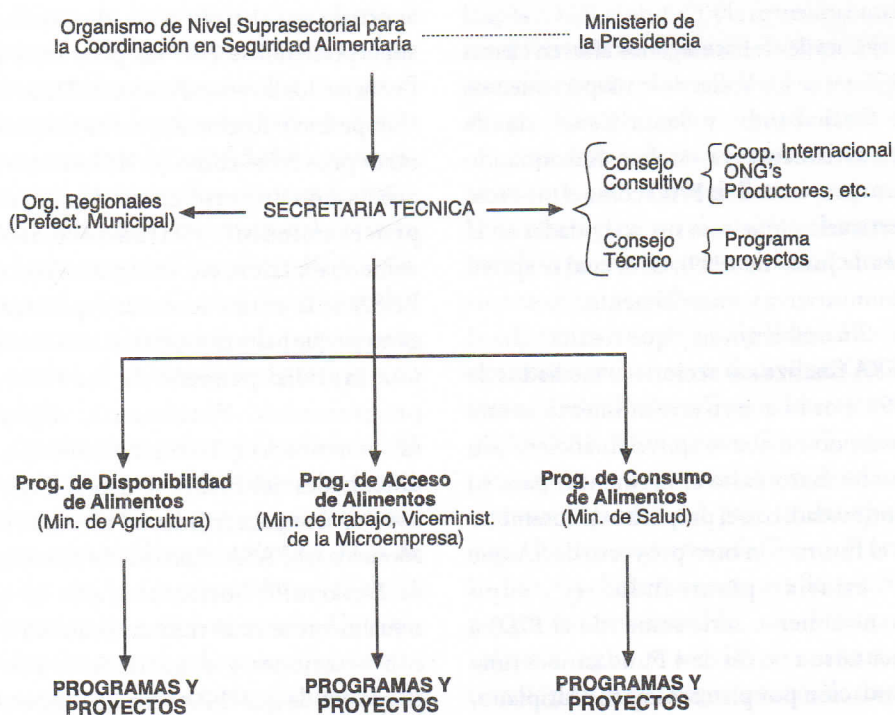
Organismo de Nivel Suprasectorial para la Coordinación en Seguridad Alimentaria

Ministerio de la Presidencia

Org. Regionales (Prefect. Municipal)

SECRETARIA TECNICA

Consejo Consultivo

Coop. Internacional
ONG's
Productores, etc.

Consejo Técnico

Programa proyectos

Prog. de Disponibilidad de Alimentos
(Min. de Agricultura)

Prog. de Acceso de Alimentos
(Min. de trabajo, Viceminist. de la Microempresa)

Prog. de Consumo de Alimentos
(Min. de Salud)

PROGRAMAS Y PROYECTOS

PROGRAMAS Y PROYECTOS

PROGRAMAS Y PROYECTOS